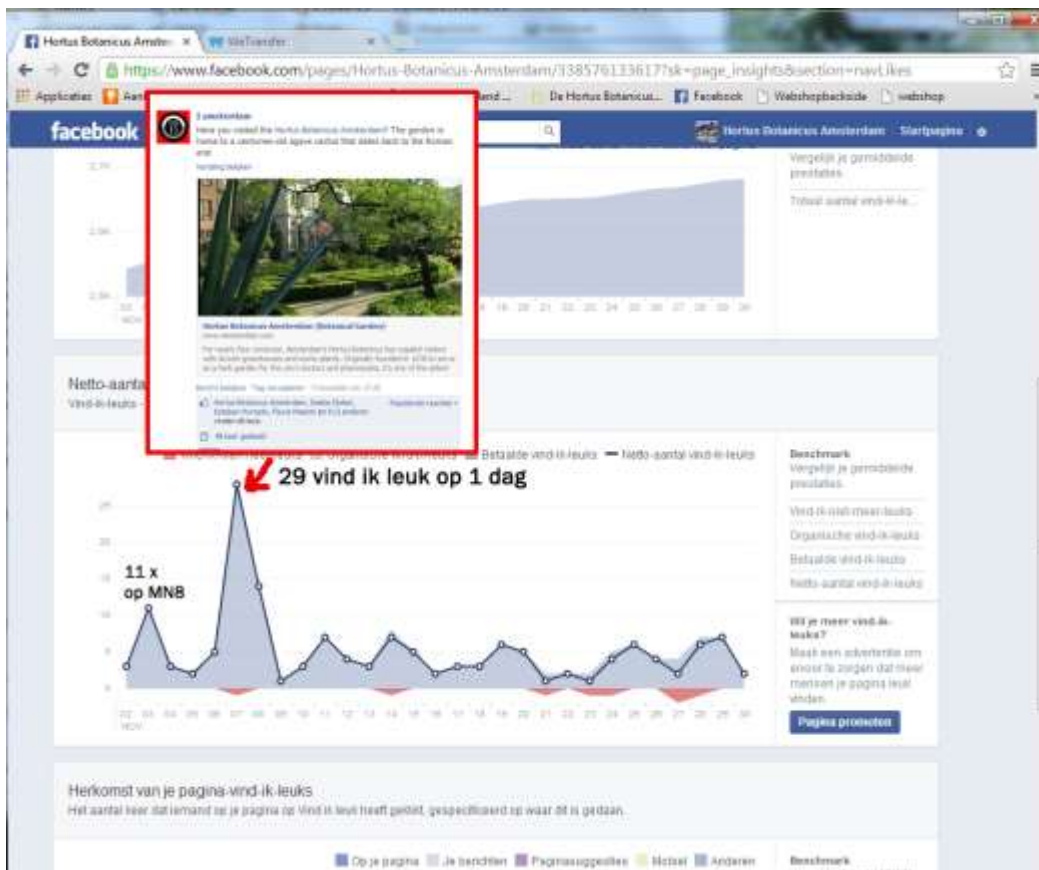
Hortus Botanicus Amster ×
WeTransfer ×
https://www.facebook.com/pages/Hortus-Botanicus-Amsterdam/338576133617?sk=page_insights&section=navLikes
Applicaties
De Hortus Botanicus...
Facebook
Webshopbackside
webshop
facebook
Hortus Botanicus Amsterdam
Startpagina
I amsterdam
Have you visited the Hortus Botanicus Amsterdam? The garden is home to a centuries-old agave cactus that dates back to the Roman era!
Vertaling bekijken
Hortus Botanicus Amsterdam (Botanical Garden)
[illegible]
Vind ik leuk · Reageren · Delen
Vergelijk je gemiddelde prestaties
Totaal aantal vind-ik-le...
Netto-aanta
Vind-ik-leuks
Betaalde vind-ik-leuks
Netto-aantal vind-ik-leuks
29 vind ik leuk op 1 dag
11 x op MNB
Benchmark
Vergelijk je gemiddelde prestaties
Vind-ik-niet-meer-leuks
Organische vind-ik-leuks
Betaalde vind-ik-leuks
Netto-aantal vind-ik-leuks
Wil je meer vind-ik-leuks?
Maak een advertentie om ervoor te zorgen dat meer mensen je pagina leuk vinden.
Pagina promoten
02 03 04 05 06 07 08 09 10 11 12 13 14 15 16 17 18 19 20 21 22 23 24 25 26 27 28 29 30
NOV
Herkomst van je pagina-vind-ik-leuks
Het aantal keer dat iemand op je pagina op Vind ik leuk heeft geklikt, gespecificeerd op waar dit is gedaan.
Op je pagina
Je berichten
Paginasuggesties
Mobiel
Anderen
Benchmark